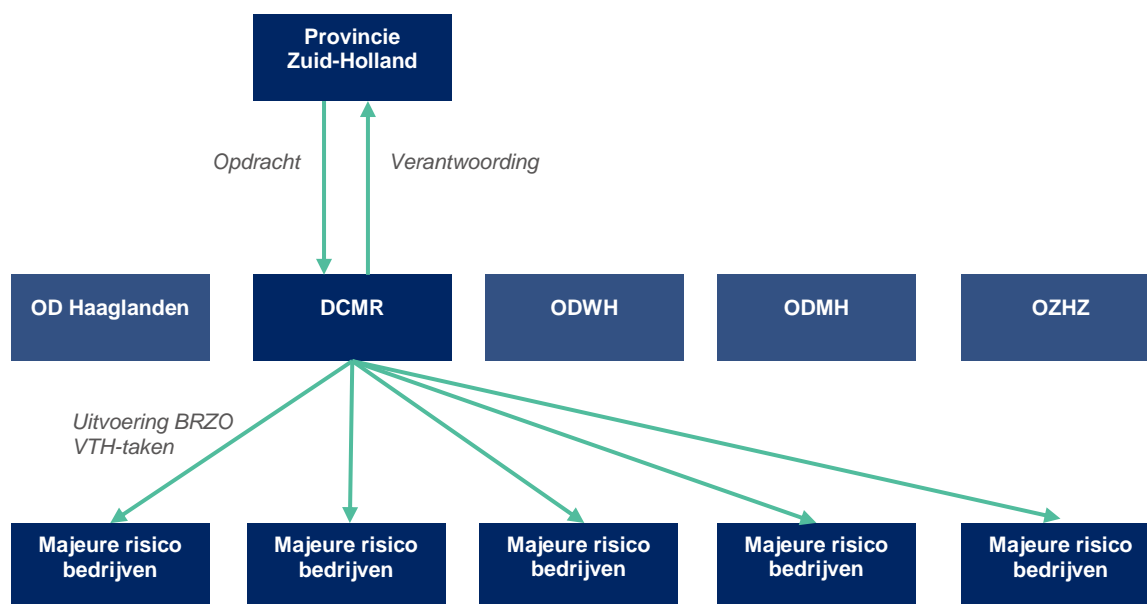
Provincie Zuid-Holland

Opdracht

Verantwoording

OD Haaglanden

DCMR

ODWH

ODMH

OZHZ

Uitvoering BRZO VTH-taken

Majeure risico bedrijven

Majeure risico bedrijven

Majeure risico bedrijven

Majeure risico bedrijven

Majeure risico bedrijven